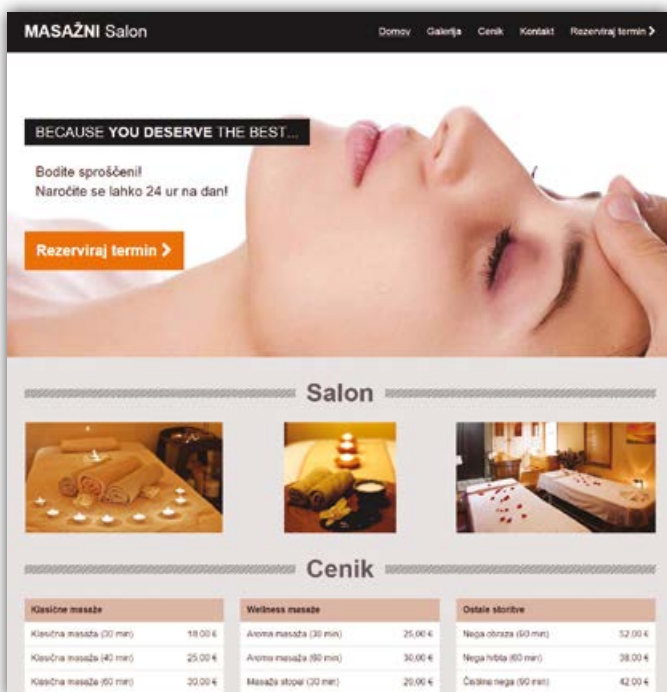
MASAŹNI Salon

Domov Galerija Cenik Kontakt Rezerviraj termin >

BECAUSE YOU DESERVE THE BEST...

Bodite sproščeni!
Naročite se lahko 24 ur na dan!

Rezerviraj termin >

Salon

Cenik

| Klasične masaže | |
|---|---|
| Klasična masaža (30 min) | 18,00 € |
| Klasična masaža (40 min) | 25,00 € |
| Klasična masaža (60 min) | 30,00 € |

| Wellness masaže | |
|---|---|
| Aroma masaža (30 min) | 25,00 € |
| Aroma masaža (60 min) | 30,00 € |
| Masaža stopal (30 min) | 20,00 € |

| Ostale storitve | |
|---|---|
| Nega obraza (60 min) | 32,00 € |
| Nega hrbta (60 min) | 38,00 € |
| Čistilna nega (90 min) | 42,00 € |